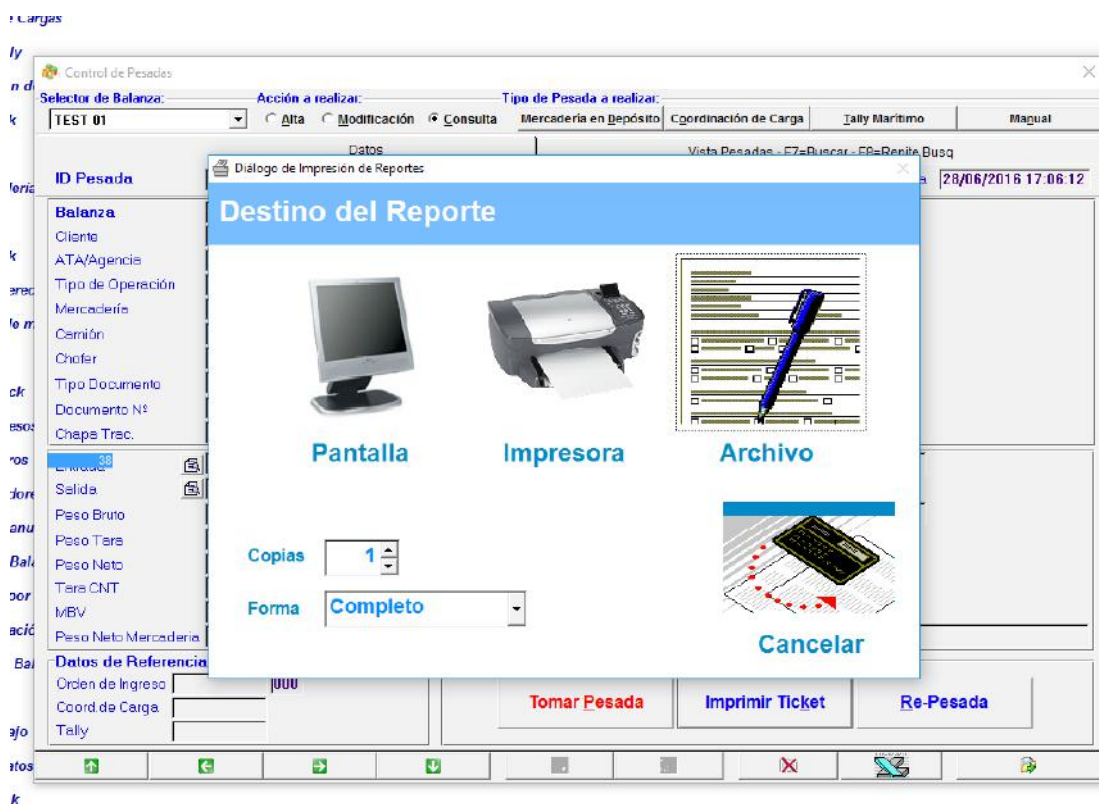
Cargas
ly
n d
k
leria
k
erec
le m
ck
esos
ros
dore
anu
Bal
por
ació
Bal
ajo
atos
k

Control de Pesadas

Selector de Balanza:
TEST 01
Acción a realizar:
Alta
Modificación
Consulta
Tipo de Pesada a realizar:
Mercadería en Depósito
Coordinación de Carga
Tally Marítimo
Manual

Datos
Vista Pesadas - F7=Buscar - F8=Repite Busq
ID Pesada
28/06/2016 17:06:12

Balanza
Cliente
ATA/Agencia
Tipo de Operación
Mercadería
Camión
Chofer
Tipo Documento
Documento Nº
Chapa Trac.
Entrada 38
Salida
Peso Bruto
Peso Tara
Peso Neto
Tara CNT
MBV
Peso Neto Mercaderia
Datos de Referencia
Orden de Ingreso
Coord.de Carga
Tally
000

Diálogo de Impresión de Reportes
Destino del Reporte
Pantalla
Impresora
Archivo
Copias 1
Forma Completo
Cancelar

Tomar Pesada
Imprimir Ticket
Re-Pesada